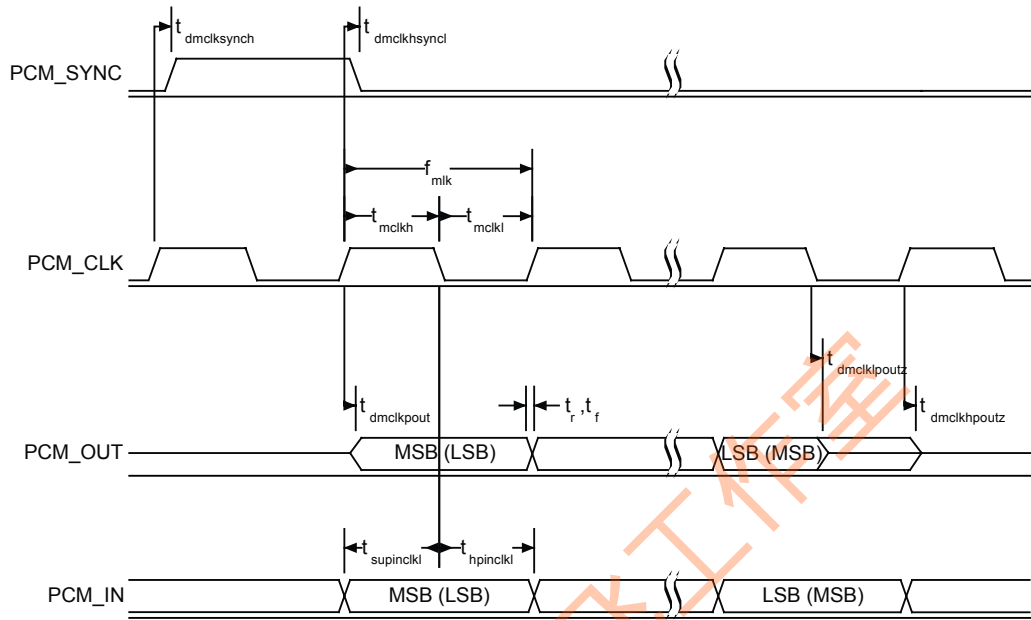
$t_{dmclksynch}$

$t_{dmclkhsyncl}$

PCM_SYNC

$f_{mlk}$

$t_{mclkh}$

$t_{mclkl}$

PCM_CLK

$t_{dmclklpoutz}$

$t_{dmclkpout}$

$t_r, t_f$

$t_{dmclkhpoutz}$

PCM_OUT

MSB (LSB)

LSB (MSB)

$t_{supinclkl}$

$t_{hpinclkl}$

PCM_IN

MSB (LSB)

LSB (MSB)

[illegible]工作室